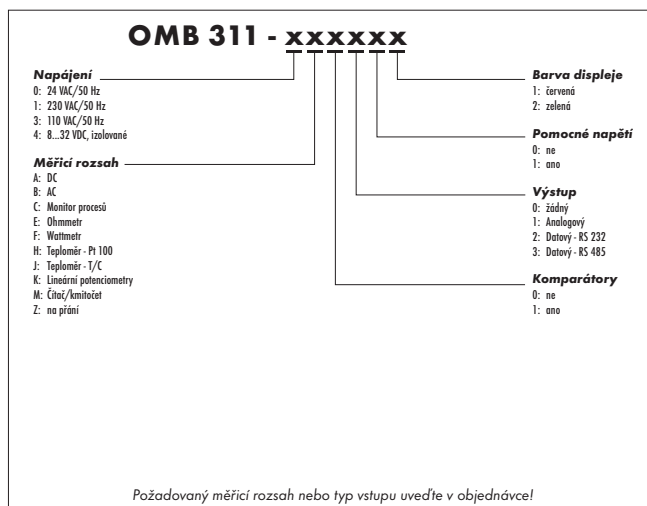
OMB 311 - xxxxxx

Napájení
0: 24 VAC/50 Hz
1: 230 VAC/50 Hz
3: 110 VAC/50 Hz
4: 8...32 VDC, izolované

Měřicí rozsah
A: DC
B: AC
C: Monitor procesů
E: Ohmmetr
F: Wattmetr
H: Teploměr - Pt 100
J: Teploměr - T/C
K: Lineární potenciometry
M: Čítač/kmitočet
Z: na přání

Barva displeje
1: červená
2: zelená

Pomocné napětí
0: ne
1: ano

Výstup
0: žádný
1: Analogový
2: Datový - RS 232
3: Datový - RS 485

Komparátory
0: ne
1: ano

Požadovaný měřicí rozsah nebo typ vstupu uveďte v objednávce!